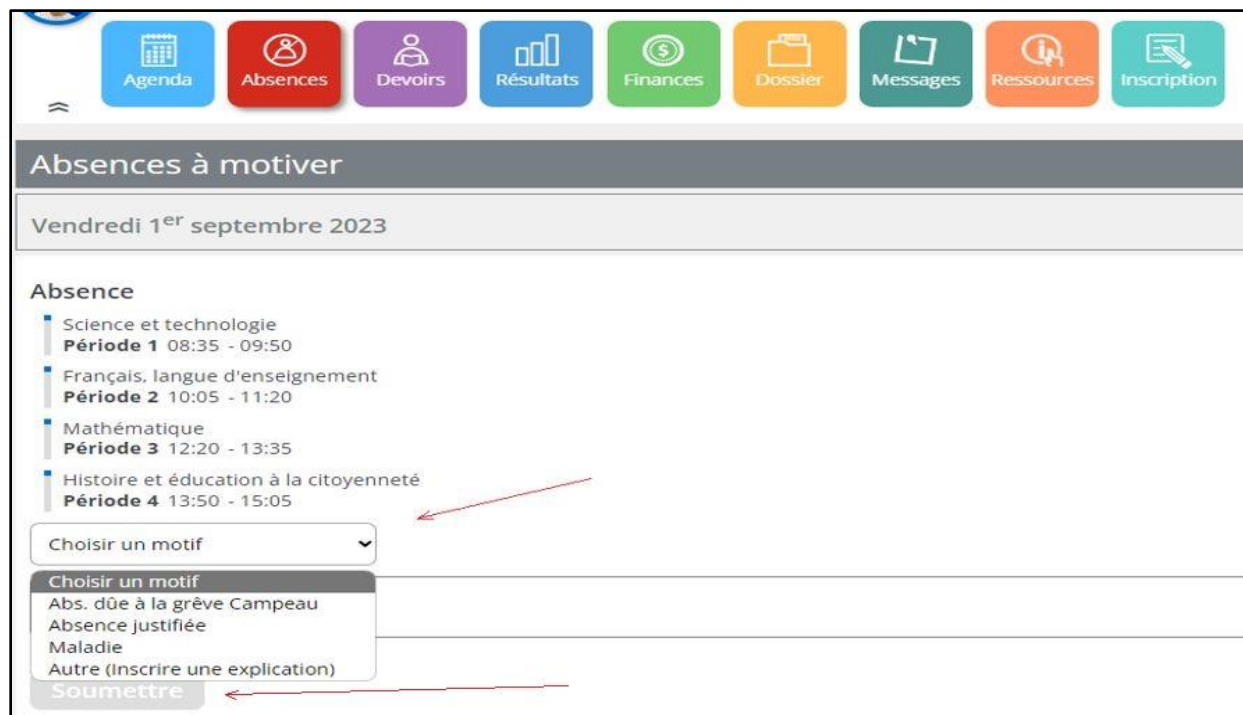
Agenda Absences Devoirs Résultats Finances Dossier Messages Ressources Inscription

Absences à motiver

Vendredi 1$^{er}$ septembre 2023

Absence

Science et technologie
**Période 1** 08:35 - 09:50

Français, langue d'enseignement
**Période 2** 10:05 - 11:20

Mathématique
**Période 3** 12:20 - 13:35

Histoire et éducation à la citoyenneté
**Période 4** 13:50 - 15:05

Choisir un motif

Choisir un motif
Abs. dûe à la grêve Campeau
Absence justifiée
Maladie
Autre (Inscrire une explication)

Soumettre